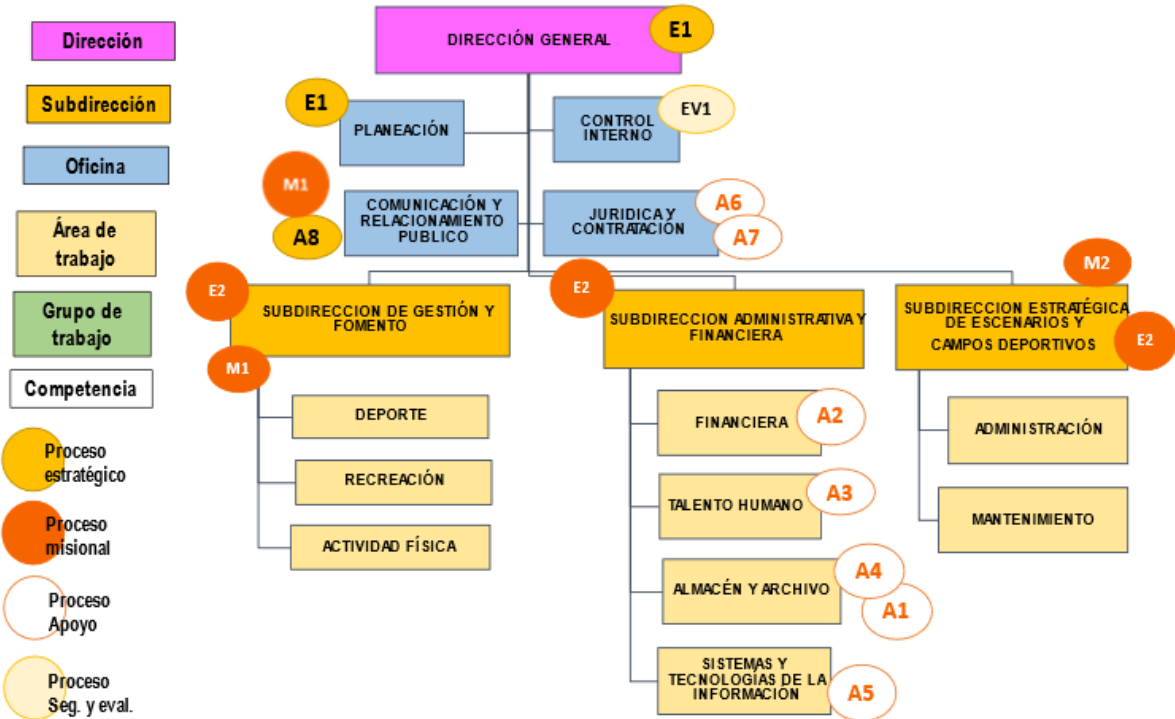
Dirección

Subdirección

Oficina

Área de trabajo

Grupo de trabajo

Competencia

Proceso estratégico

Proceso misional

Proceso Apoyo

Proceso Seg. y eval.

DIRECCIÓN GENERAL E1

E1 PLANEACIÓN

CONTROL INTERNO EV1

M1 COMUNICACIÓN Y RELACIONAMIENTO PUBLICO A8

JURIDICA Y CONTRATACIÓN A6 A7

E2 SUBDIRECCION DE GESTIÓN Y FOMENTO M1

DEPORTE

RECREACIÓN

ACTIVIDAD FÍSICA

E2 SUBDIRECCION ADMINISTRATIVA Y FINANCIERA

FINANCIERA A2

TALENTO HUMANO A3

ALMACÉN Y ARCHIVO A4 A1

SISTEMAS Y TECNOLOGÍAS DE LA INFORMACIÓN A5

M2 SUBDIRECCION ESTRATÉGICA DE ESCENARIOS Y CAMPOS DEPORTIVOS E2

ADMINISTRACIÓN

MANTENIMIENTO